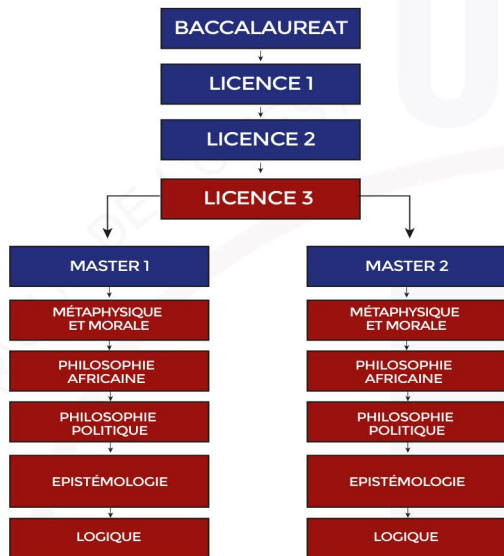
BACCALAUREAT

LICENCE 1

LICENCE 2

LICENCE 3

MASTER 1

MÉTAPHYSIQUE ET MORALE

PHILOSOPHIE AFRICAINE

PHILOSOPHIE POLITIQUE

EPISTÉMOLOGIE

LOGIQUE

MASTER 2

MÉTAPHYSIQUE ET MORALE

PHILOSOPHIE AFRICAINE

PHILOSOPHIE POLITIQUE

EPISTÉMOLOGIE

LOGIQUE